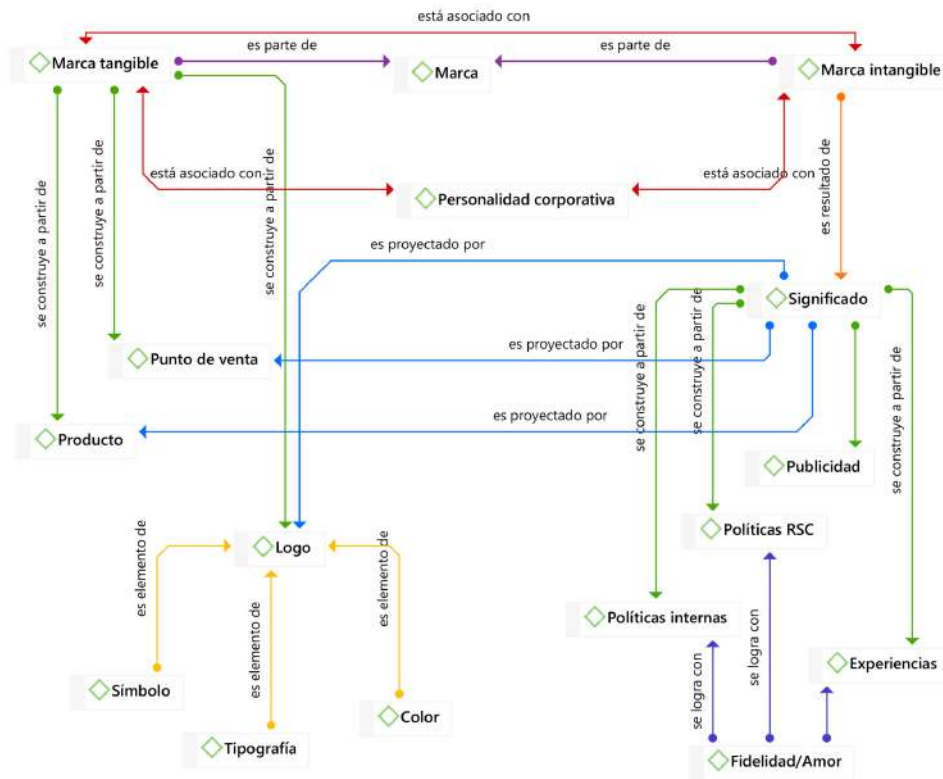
está asociado con

Marca tangible

es parte de

Marca

es parte de

Marca intangible

se construye a partir de

se construye a partir de

está asociado con

se construye a partir de

Personalidad corporativa

está asociado con

es resultado de

es proyectado por

Significado

se construye a partir de

se construye a partir de

se construye a partir de

Punto de venta

es proyectado por

es proyectado por

Producto

Publicidad

Políticas RSC

es elemento de

Logo

es elemento de

es elemento de

Políticas internas

se logra con

se logra con

Experiencias

Símbolo

Color

Tipografía

Fidelidad/Amor